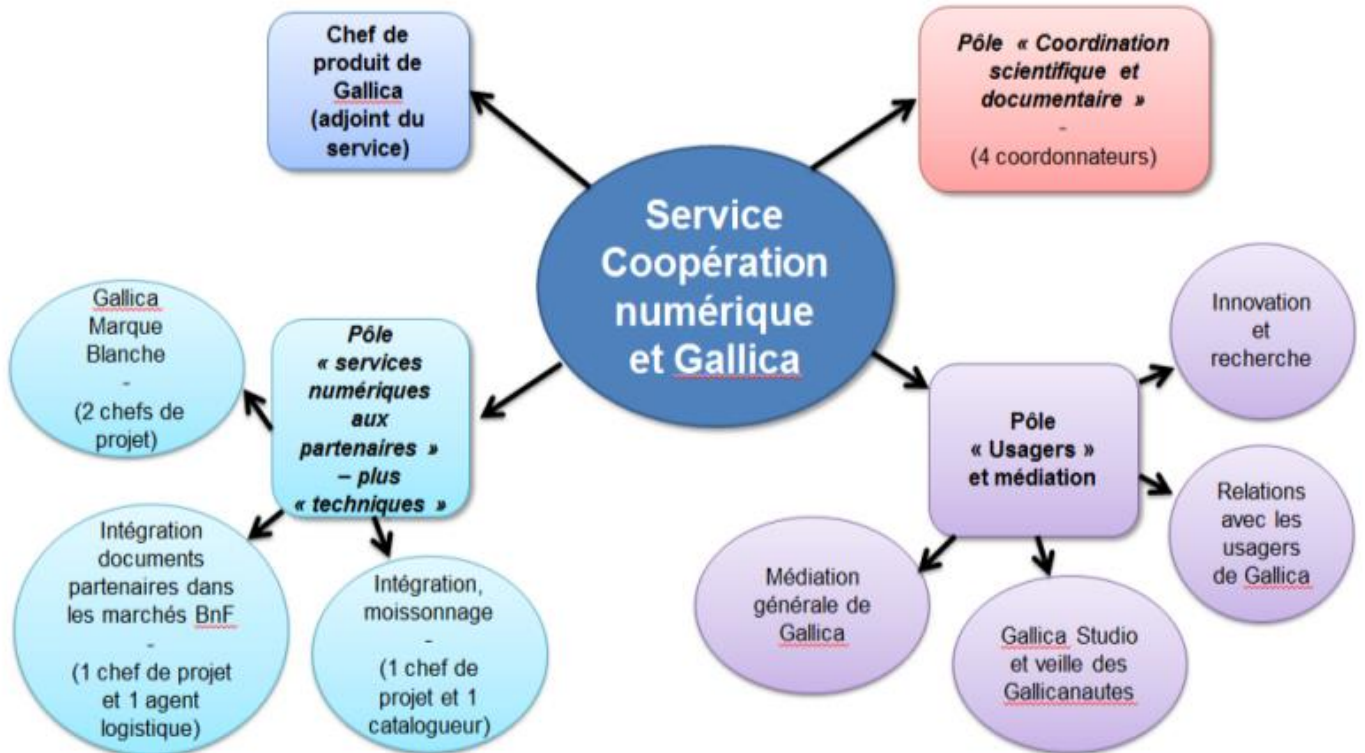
Chef de produit de Gallica (adjoint du service)

Pôle « Coordination scientifique et documentaire »
-
(4 coordonnateurs)

Service Coopération numérique et Gallica

Gallica Marque Blanche
-
(2 chefs de projet)

Pôle « services numériques aux partenaires » – plus « techniques »

Intégration documents partenaires dans les marchés BnF
-
(1 chef de projet et 1 agent logistique)

Intégration, moissonnage
-
(1 chef de projet et 1 catalogueur)

Innovation et recherche

Pôle « Usagers » et médiation

Relations avec les usagers de Gallica

Médiation générale de Gallica

Gallica Studio et veille des Gallicanautes